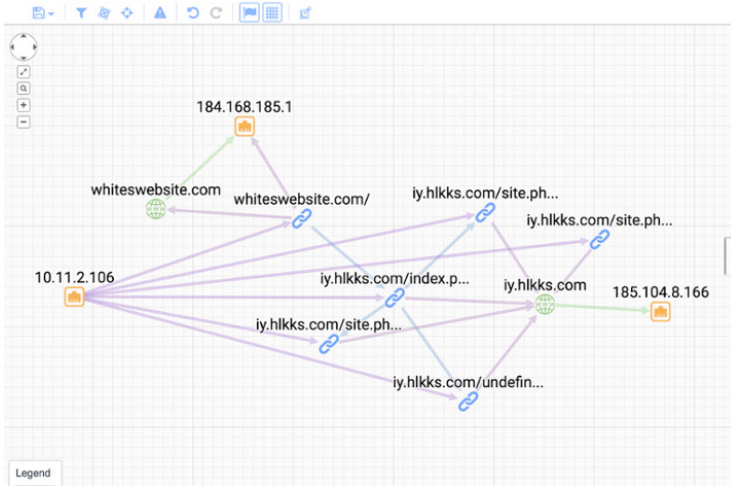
184.168.185.1

whiteswebsite.com

whiteswebsite.com/

iy.hlkks.com/site.ph...

iy.hlkks.com/site.ph...

10.11.2.106

iy.hlkks.com/index.p...

iy.hlkks.com

185.104.8.166

iy.hlkks.com/site.ph...

iy.hlkks.com/undefin...

Legend